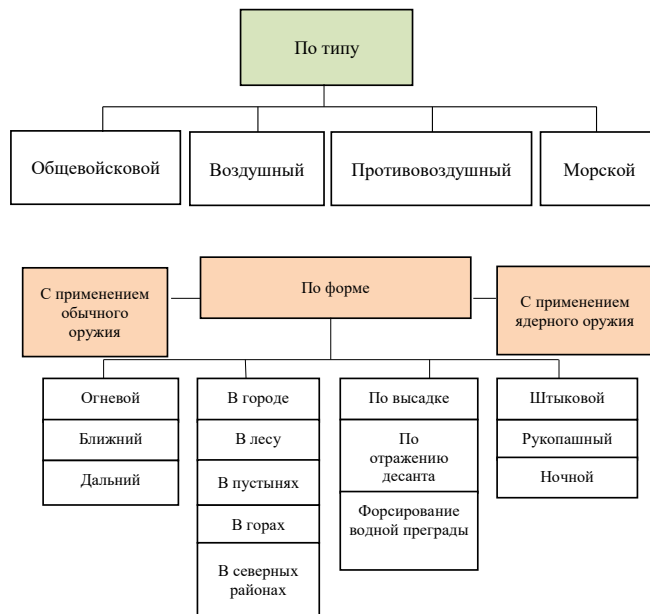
По типу

Общевойсковой

Воздушный

Противовоздушный

Морской

С применением обычного оружия

По форме

С применением ядерного оружия

Огневой

Ближний

Дальний

В городе

В лесу

В пустынях

В горах

В северных районах

По высадке

По отражению десанта

Форсирование водной преграды

Штыковой

Рукопашный

Ночной